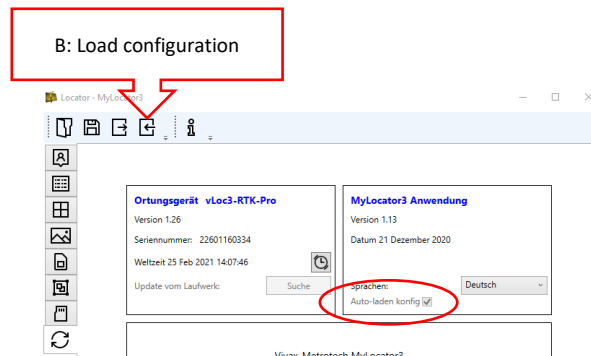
B: Load configuration

Locator - MyLocator3

Ortungsgerät vLoc3-RTK-Pro
Version 1.26
Seriennummer: 22601160334
Weltzeit 25 Feb 2021 14:07:46
Update vom Laufwerk:
Suche

MyLocator3 Anwendung
Version 1.13
Datum 21 Dezember 2020
Sprachen:
Deutsch
Auto-laden konfig

Vivax Metrotech MyLocator3